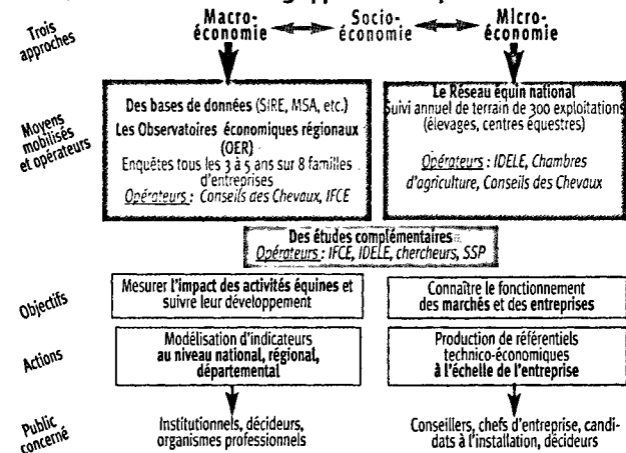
Trois approches

Macro-économie

Socio-économie

Micro-économie

Moyens mobilisés et opérateurs

Des bases de données (SIRE, MSA, etc.)
Les Observatoires économiques régionaux (OER)
Enquêtes tous les 3 à 5 ans sur 8 familles d'entreprises
Opérateurs : Conseils des Chevaux, IFCE

Le Réseau équin national
Suivi annuel de terrain de 300 exploitations (élevages, centres équestres)
Opérateurs : IDELE, Chambres d'agriculture, Conseils des Chevaux

Des études complémentaires
Opérateurs : IFCE, IDELE, chercheurs, SSP

Objectifs

Mesurer l'impact des activités équines et suivre leur développement

Connaître le fonctionnement des marchés et des entreprises

Actions

Modélisation d'indicateurs au niveau national, régional, départemental

Production de référentiels technico-économiques à l'échelle de l'entreprise

Public concerné

Institutionnels, décideurs, organismes professionnels

Conseillers, chefs d'entreprise, candidats à l'installation, décideurs